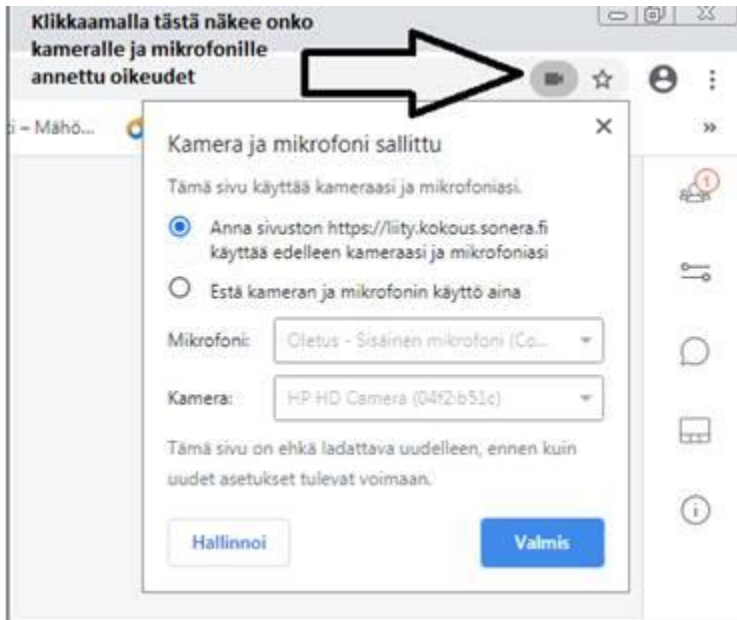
Klikkaamalla tästä näkee onko kameralle ja mikrofonille annettu oikeudet

i – Mähö...

»

Kamera ja mikrofoni sallittu

×

Tämä sivu käyttää kameraasi ja mikrofoniasi.

Anna sivuston https://liity.kokous.sonera.fi käyttää edelleen kameraasi ja mikrofoniasi

Estä kameran ja mikrofonin käyttö aina

Mikrofoni: Oletus - Sisäinen mikrofoni (Co...

Kamera: HP HD Camera (04f2:b51c)

Tämä sivu on ehkä ladattava uudelleen, ennen kuin uudet asetukset tulevat voimaan.

Hallinnoi

Valmis

1